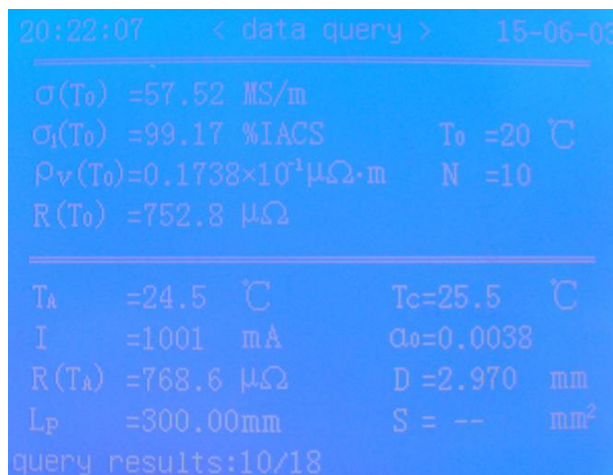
20:22:07 < data query > 15-06-03

$\sigma(T_0)$ =57.52 MS/m
$\sigma_1(T_0)$ =99.17 %IACS $T_0$ =20 ℃
$\rho_v(T_0)$=0.1738×$10^{-1}$μΩ·m N =10
$R(T_0)$ =752.8 μΩ

$T_A$ =24.5 ℃ $T_C$=25.5 ℃
I =1001 mA $\alpha_0$=0.0038
$R(T_A)$ =768.6 μΩ D =2.970 mm
$L_P$ =300.00mm S = -- $mm^2$
query results:10/18